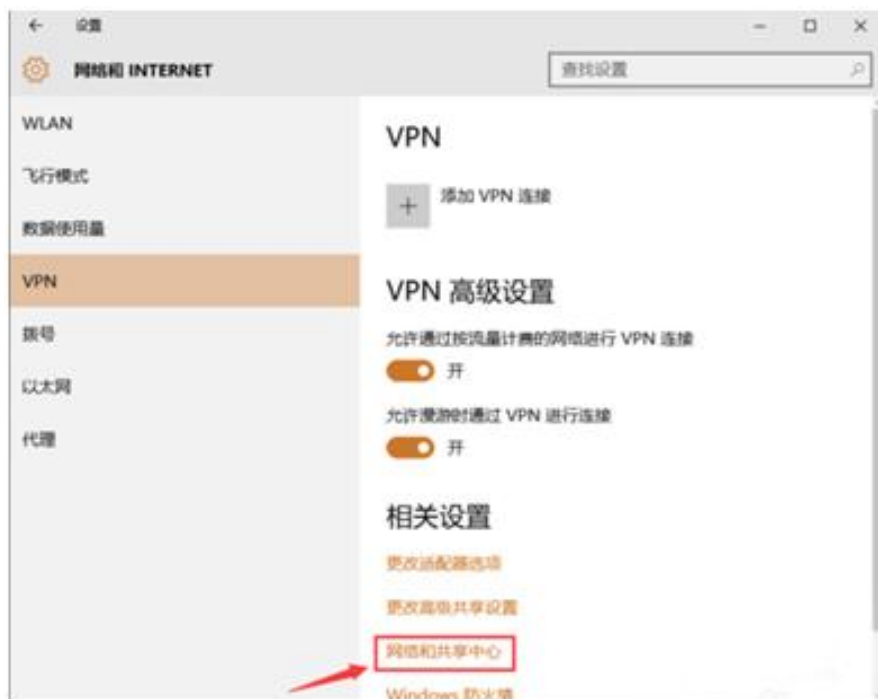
← 设置

网络和 INTERNET

查找设置

WLAN

飞行模式

数据使用量

VPN

拨号

以太网

代理

VPN

添加 VPN 连接

VPN 高级设置

允许通过按流量计费的网络进行 VPN 连接

开

允许漫游时通过 VPN 进行连接

开

相关设置

更改适配器选项

更改高级共享设置

网络和共享中心

Windows 防火墙